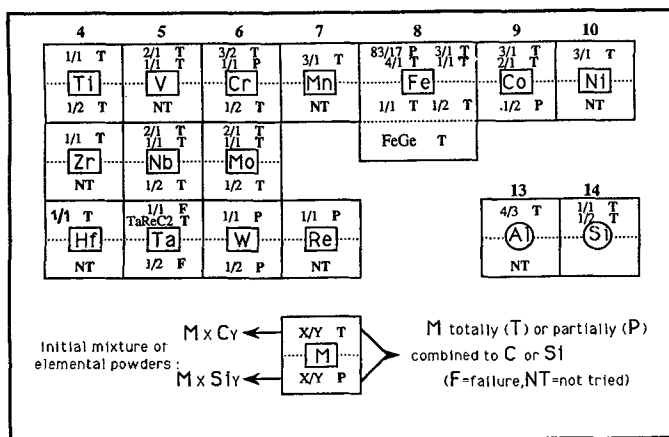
| 4 | 5 | 6 | 7 | 8 | 9 | 10 |
|---|---|---|---|---|---|---|
| 1/1 T<br>Ti<br>1/2 T | 2/1 T<br>1/1 T<br>V<br>NT | 3/2 T<br>1/1 P<br>Cr<br>1/2 T | 3/1 T<br>Mn<br>NT | 83/17 P 3/1 T<br>4/1 T 1/1 T<br>Fe<br>1/1 T 1/2 T<br>FeGe T | 3/1 T<br>2/1 T<br>Co<br>.1/2 P | 3/1 T<br>Ni<br>NT |
| 1/1 T<br>Zr<br>NT | 2/1 T<br>1/1 T<br>Nb<br>1/2 T | 2/1 T<br>1/1 T<br>Mo<br>1/2 T | | | | |
| 1/1 T<br>Hf<br>NT | 1/1 F<br>TaReC2 T<br>Ta<br>1/2 F | 1/1 P<br>W<br>1/2 P | 1/1 P<br>Re<br>NT | | | |

| 13 | 14 |
|---|---|
| 4/3 T<br>Al<br>NT | 1/1 T<br>1/2 T<br>Si |

initial mixture of elemental powders :
M x Cy
M x Siy

X/Y T
M
X/Y P

M totally (T) or partially (P) combined to C or Si
(F=failure,NT=not tried)